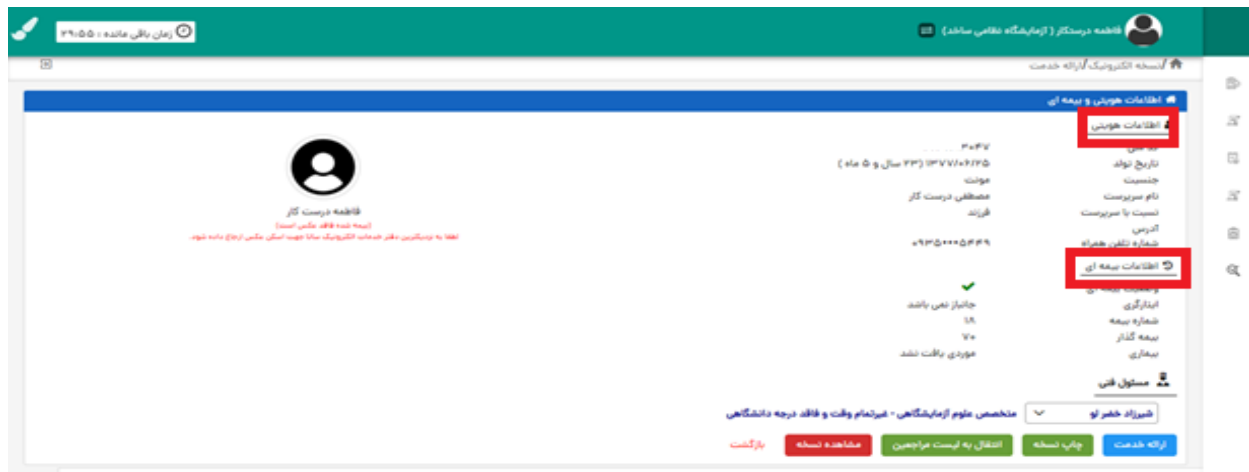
زمان باقی مانده : ۲۹:۵۵

فاطمه درستکار ( آزمایشگاه نظامی ساخد)

نسخه الکترونیک/ارائه خدمت

اطلاعات هویتی و بیمه ای

اطلاعات هویتی

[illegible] ۳۰۴۷

تاریخ تولد ۱۳۷۷/۰۶/۲۵ (۲۳ سال و ۵ ماه)

جنسیت مونث

نام سرپرست مصطفی درست کار

نسبت با سرپرست فرزند

آدرس

شماره تلفن همراه ۰۹۳۵۰۰۰۵۴۴۹

فاطمه درست کار
(بیمه شده فاقد عکس است)
لطفا به نزدیکترین دفتر خدمات الکترونیک سلامت جهت اسکن عکس ارجاع داده شود.

اطلاعات بیمه ای

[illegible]

ابتدارگری جانباز نمی باشد

شماره بیمه ۱۸

بیمه گذار ۷۰

بیماری موردی یافت نشد

مسئول فنی

شیرزاد خضر لو

متخصص علوم آزمایشگاهی - غیرتمام وقت و فاقد درجه دانشگاهی

ارائه خدمت

چاپ نسخه

انتقال به لیست مراجعین

مشاهده نسخه

بازگشت